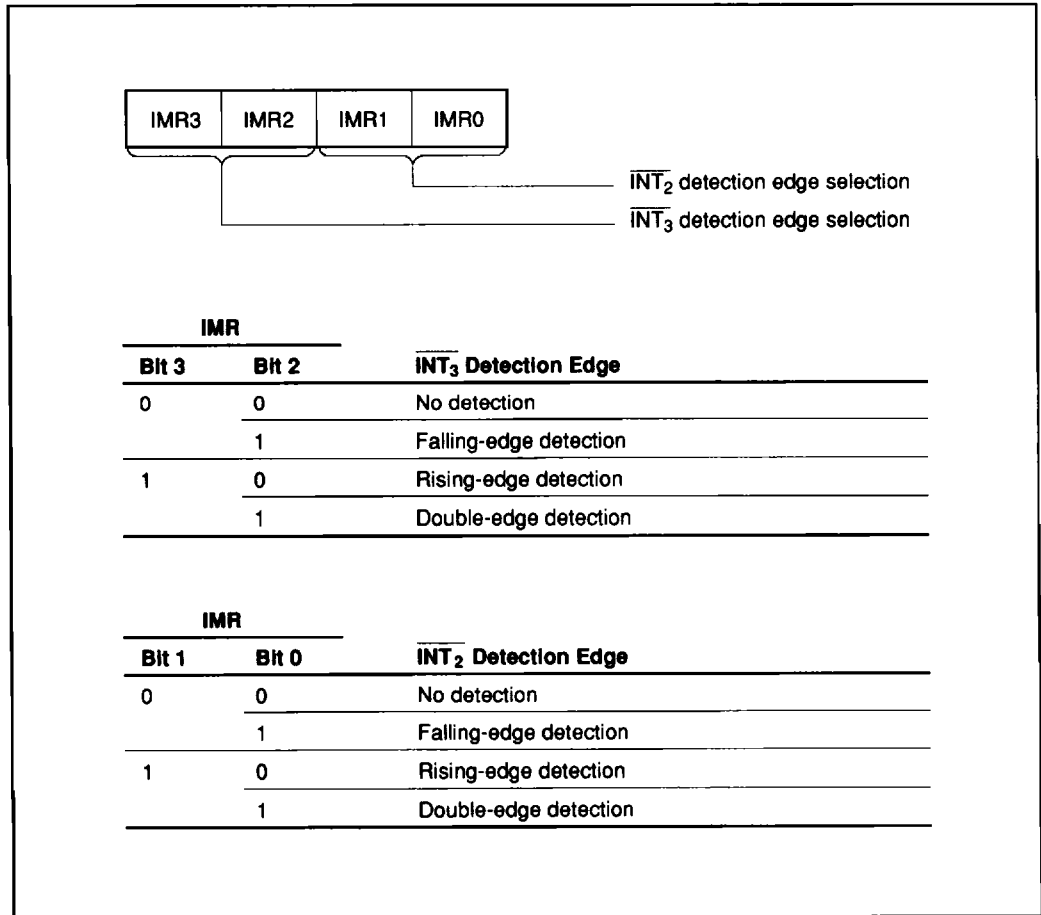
IMR3 IMR2 IMR1 IMR0

$\overline{INT_2}$ detection edge selection

$\overline{INT_3}$ detection edge selection

| IMR Bit 3 | IMR Bit 2 | $\overline{INT_3}$ Detection Edge |
|---|---|---|
| 0 | 0 | No detection |
| | 1 | Falling-edge detection |
| 1 | 0 | Rising-edge detection |
| | 1 | Double-edge detection |

| IMR Bit 1 | IMR Bit 0 | $\overline{INT_2}$ Detection Edge |
|---|---|---|
| 0 | 0 | No detection |
| | 1 | Falling-edge detection |
| 1 | 0 | Rising-edge detection |
| | 1 | Double-edge detection |